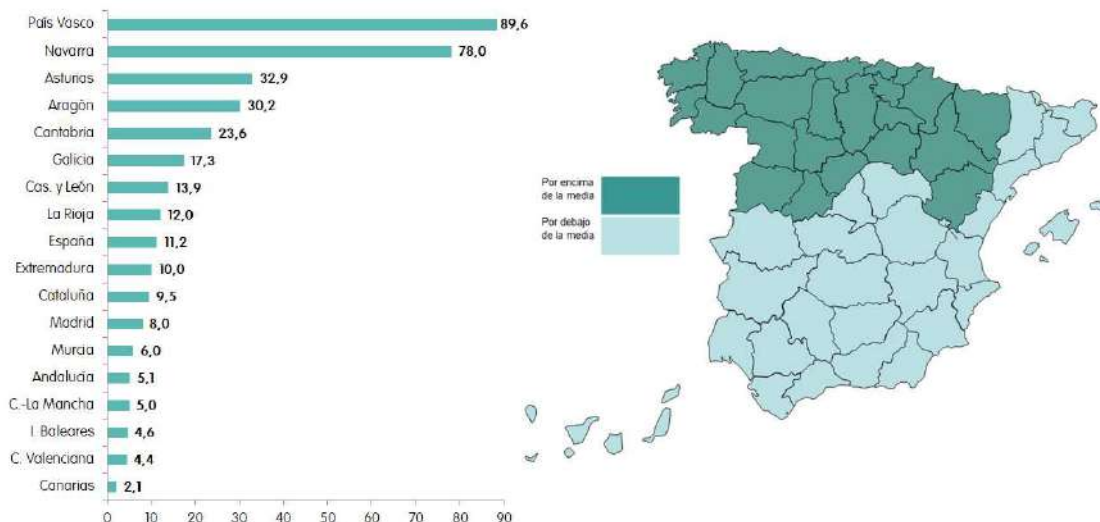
| | |
|---|---|
| País Vasco | 89,6 |
| Navarra | 78,0 |
| Asturias | 32,9 |
| Aragón | 30,2 |
| Cantabria | 23,6 |
| Galicia | 17,3 |
| Cas. y León | 13,9 |
| La Rioja | 12,0 |
| España | 11,2 |
| Extremadura | 10,0 |
| Cataluña | 9,5 |
| Madrid | 8,0 |
| Murcia | 6,0 |
| Andalucía | 5,1 |
| C.-La Mancha | 5,0 |
| I. Baleares | 4,6 |
| C. Valenciana | 4,4 |
| Canarias | 2,1 |

0 10 20 30 40 50 60 70 80 90

Por encima de la media

Por debajo de la media